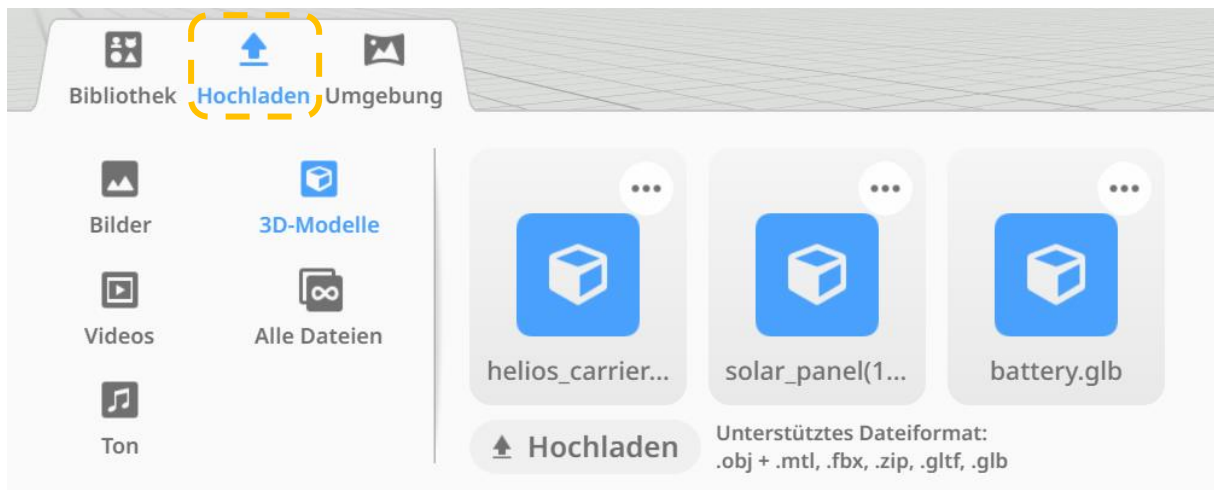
Bibliothek Hochladen Umgebung

Bilder
3D-Modelle
Videos
Alle Dateien
Ton

•••
helios_carrier...
•••
solar_panel(1...
•••
battery.glb

Hochladen

Unterstütztes Dateiformat:
.obj + .mtl, .fbx, .zip, .gltf, .glb